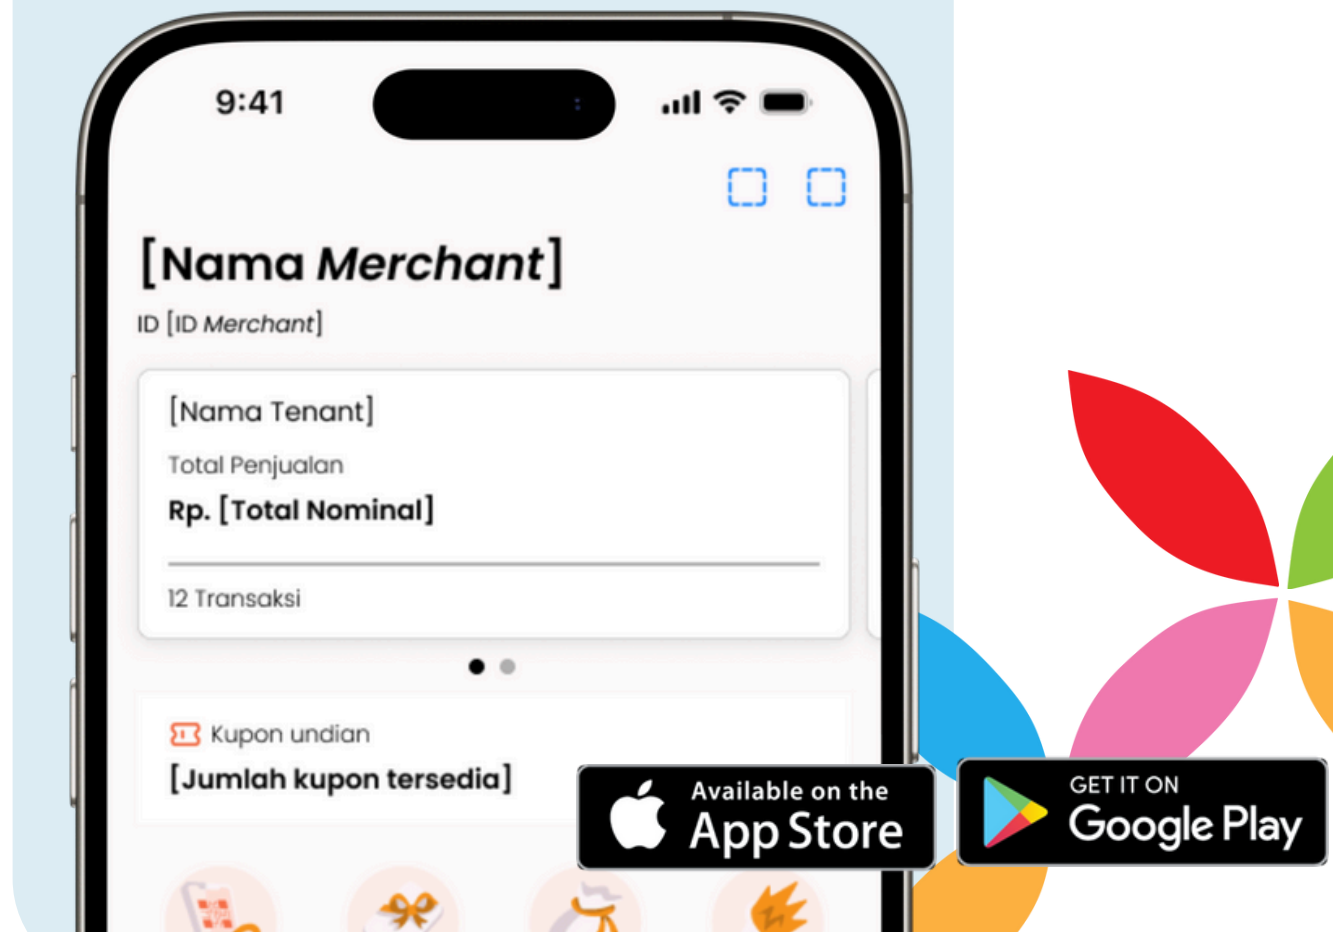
9:41

[Nama *Merchant*]

ID [ID *Merchant*]

[Nama Tenant]

Total Penjualan

Rp. [Total Nominal]

12 Transaksi

Kupon undian

[Jumlah kupon tersedia]

Available on the App Store

GET IT ON Google Play